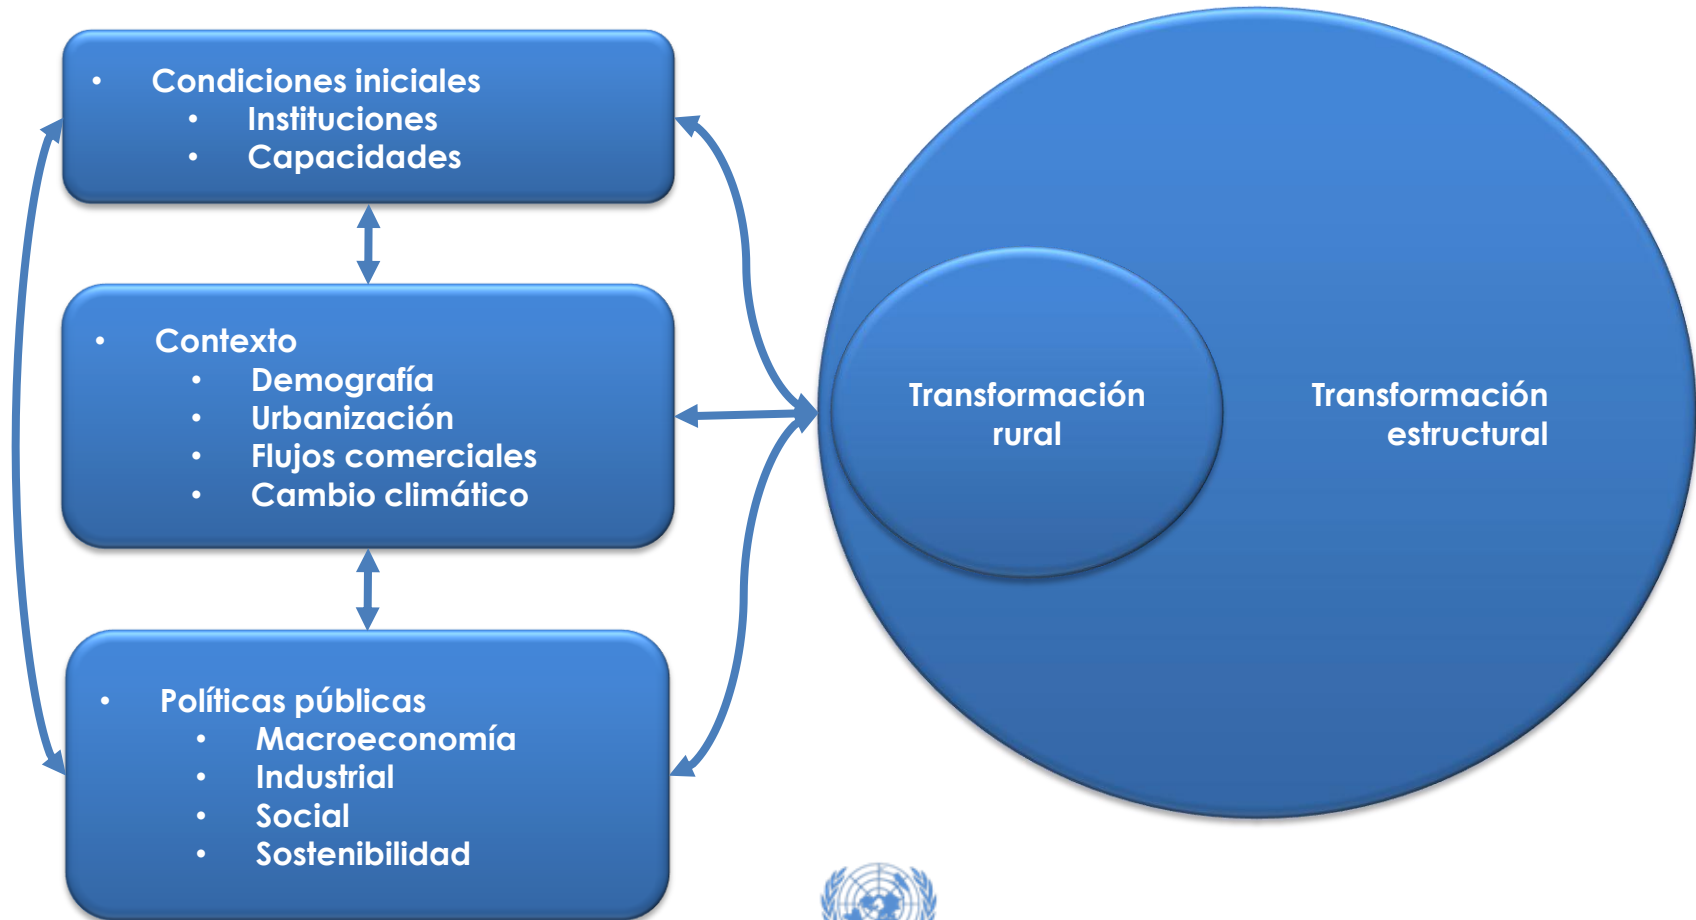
- Condiciones iniciales
  - Instituciones
  - Capacidades

- Contexto
  - Demografía
  - Urbanización
  - Flujos comerciales
  - Cambio climático

- Políticas públicas
  - Macroeconomía
  - Industrial
  - Social
  - Sostenibilidad

Transformación rural

Transformación estructural